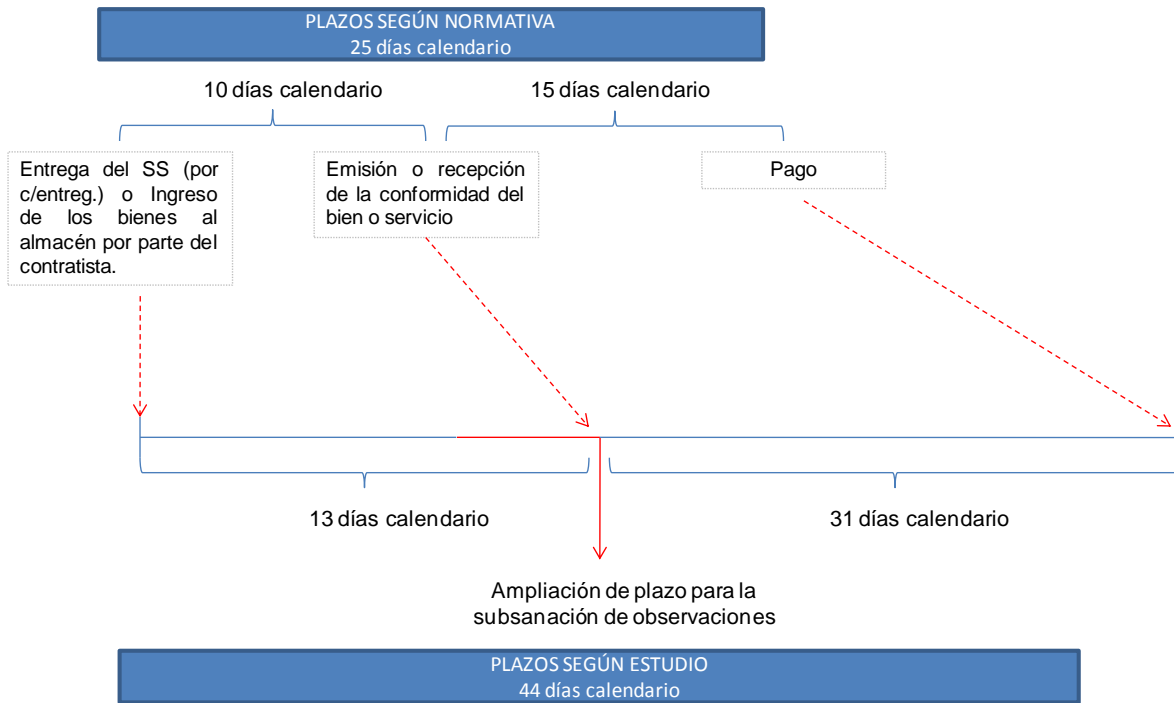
PLAZOS SEGÚN NORMATIVA
25 días calendario

10 días calendario

15 días calendario

Entrega del SS (por c/entreg.) o Ingreso de los bienes al almacén por parte del contratista.

Emisión o recepción de la conformidad del bien o servicio

Pago

13 días calendario

31 días calendario

Ampliación de plazo para la subsanación de observaciones

PLAZOS SEGÚN ESTUDIO
44 días calendario